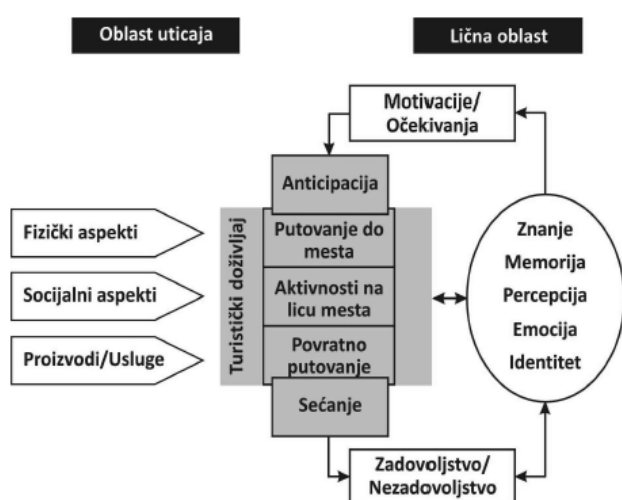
Oblast uticaja

Lična oblast

Motivacije/
Očekivanja

Anticipacija

Fizički aspekti

Socijalni aspekti

Proizvodi/Usluge

Turistički doživljaj

Putovanje do mesta

Aktivnosti na licu mesta

Povratno putovanje

Sećanje

Znanje
Memorija
Percepcija
Emocija
Identitet

Zadovoljstvo/
Nezadovoljstvo